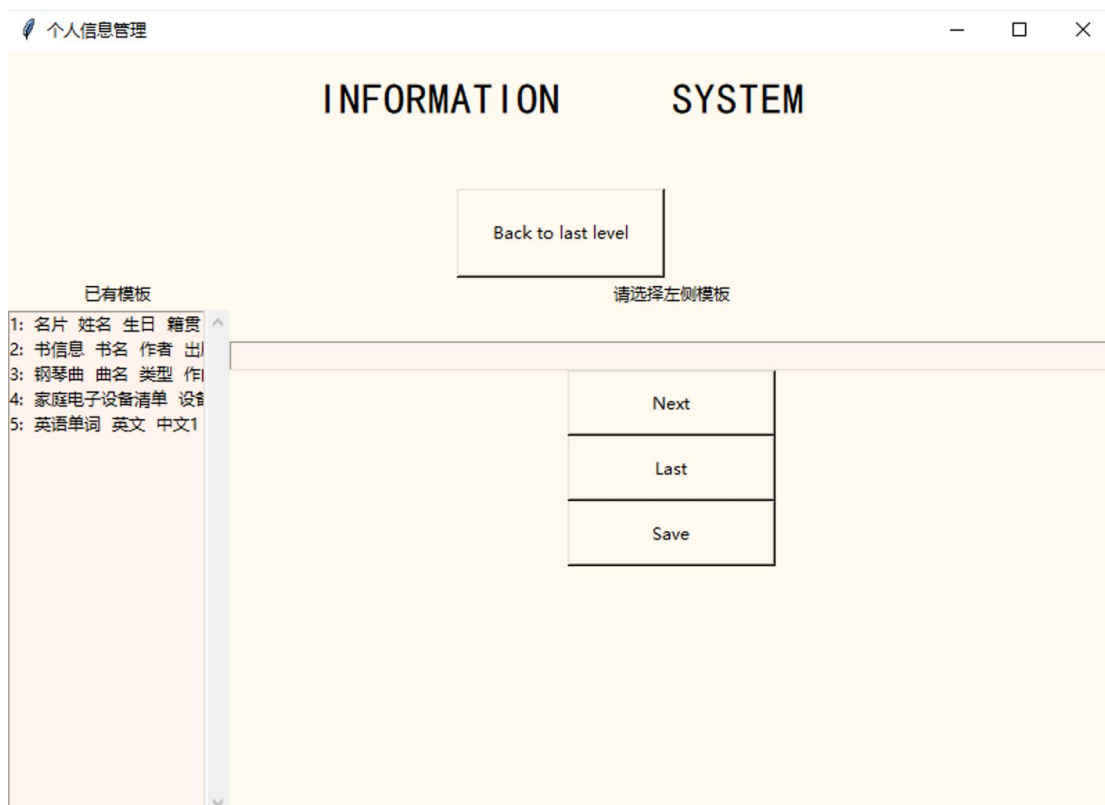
个人信息管理

INFORMATION SYSTEM

Back to last level

已有模板

请选择左侧模板

1: 名片 姓名 生日 籍贯
2: 书信息 书名 作者 出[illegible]
3: 钢琴曲 曲名 类型 作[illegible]
4: 家庭电子设备清单 设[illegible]
5: 英语单词 英文 中文1

Next

Last

Save